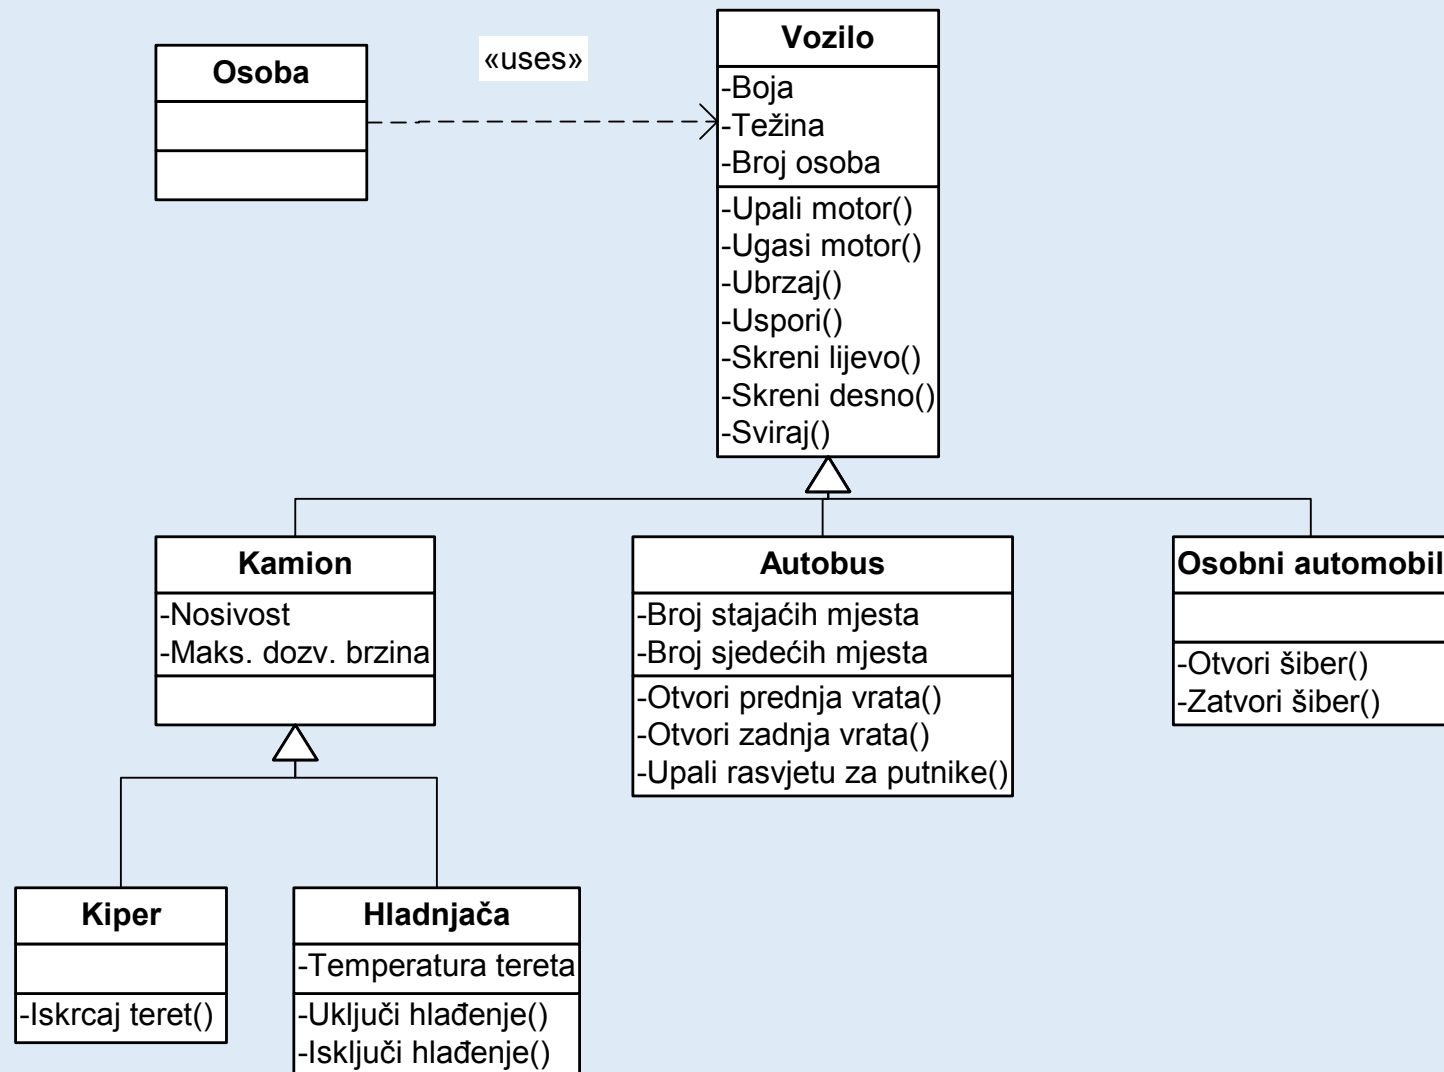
Osoba

«uses»

Vozilo
-Boja
-Težina
-Broj osoba
-Upali motor()
-Ugasi motor()
-Ubrzaj()
-Uspori()
-Skreni lijevo()
-Skreni desno()
-Sviraj()

Kamion
-Nosivost
-Maks. dozv. brzina

Autobus
-Broj stajaćih mjesta
-Broj sjedećih mjesta
-Otvori prednja vrata()
-Otvori zadnja vrata()
-Upali rasvjetu za putnike()

Osobni automobil
-Otvori šiber()
-Zatvori šiber()

Kiper
-Iskrcaj teret()

Hladnjača
-Temperatura tereta
-Uključi hlađenje()
-Isključi hlađenje()